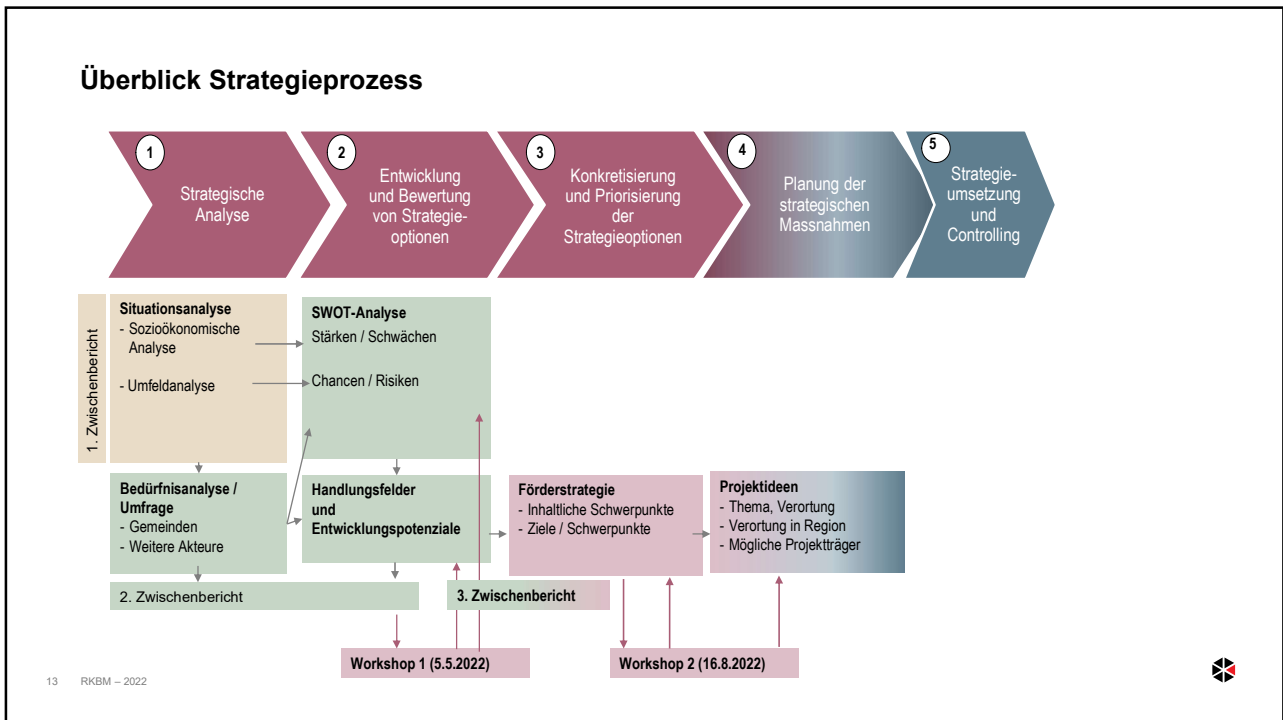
Überblick Strategieprozess

1 Strategische Analyse

2 Entwicklung und Bewertung von Strategieoptionen

3 Konkretisierung und Priorisierung der Strategieoptionen

4 Planung der strategischen Massnahmen

5 Strategieumsetzung und Controlling

1. Zwischenbericht

Situationsanalyse
- Sozioökonomische Analyse
- Umfeldanalyse

SWOT-Analyse
Stärken / Schwächen
Chancen / Risiken

Bedürfnisanalyse / Umfrage
- Gemeinden
- Weitere Akteure

Handlungsfelder und Entwicklungspotenziale

Förderstrategie
- Inhaltliche Schwerpunkte
- Ziele / Schwerpunkte

Projektideen
- Thema, Verortung
- Verortung in Region
- Mögliche Projektträger

2. Zwischenbericht

3. Zwischenbericht

Workshop 1 (5.5.2022)

Workshop 2 (16.8.2022)

13 RKBM – 2022